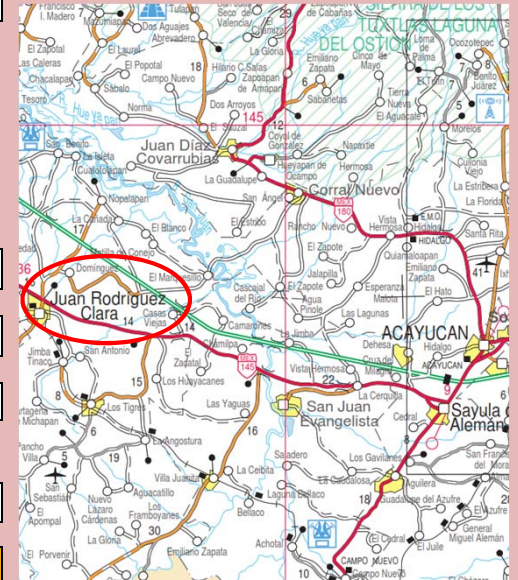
Francisco I. Madero
Mazumiapan
Tulapan
Das Aguajes
Abrevadero
San José de Valencia
29
Cabañas
SIERRA DE LOS TUXTLAS LAGUNA DEL OSTION
El Zapotal
Las Caleras
Chacalapa
Tesoro
El Laurel
El Popotal
Sábalo
Campo Nuevo
Norma
18
Hilario C. Salas
Zapoapan de Amapan
La Gloria
Emiliano Zapata
Cinco de Mayo
Loma de Palma
Ocozotepec
8
Benito Juárez
El Tulin
Sabanetas
Tierra Nueva
El Aguacate
5
Dos Arroyos
El Sauzal
145
Coyol de González
Morelos
San Benito
La Isleta
Cuatolapan
Juan Díaz Covarrubias
Huevapan de Ocampo
Nacaxtle
Colonia Viejo
La Estrella
La Florida
La Guadalupe
Hermosa
Corral Nuevo
Nopalapan
San Ángel
180
El Estribo
El Blanco
Rancho Nuevo
Vista Hermosa
Hidalgo
Santa Rita
La Cañada
17
Mirador de Conejo
El Zapote
Quiamoloapan
Emiliano Zapata
41
36
Domínguez
El Manguito
Jalapilla
Esperanza Malota
El Hato
Juan Rodríguez Clara
14
Casas Viejas
Cascajal del Río
El Zapote
Agua Pinole
Las Lagunas
Camarones
La Jimba
Dehesa
ACAYUCAN
Hidalgo
Jimba Tinaco
San Antonio
Chamilpa
145
Vista Hermosa
22
Cruz de Milagro
ACAYUCAN
El Zapatal
Los Huayacanes
15
La Cerquilla
8
Los Tigres
Las Yaguas
San Juan Evangelista
Cedral
Sayula de Alemán
Cartagena
Michapan
El Angostura
16
Pancho Villa
5
19
Los Gavilanes
San Francisco del Mar
San Sebastián
El Apompal
Nuevo Lázaro Cárdenas
Aguacatillo
Los Framboyanes
Villa Juanita
La Ceibita
Saladero
La Cebadosa
18
Aguilera
La Gloria
30
Laguna Bellaco
Guadalupe del Azufre
El Porvenir
Emiliano Zapata
Achotal
Bellaco
El Cedral
General Miguel Alemán
El Juile
10
CAMPO NUEVO
Campo Nuevo